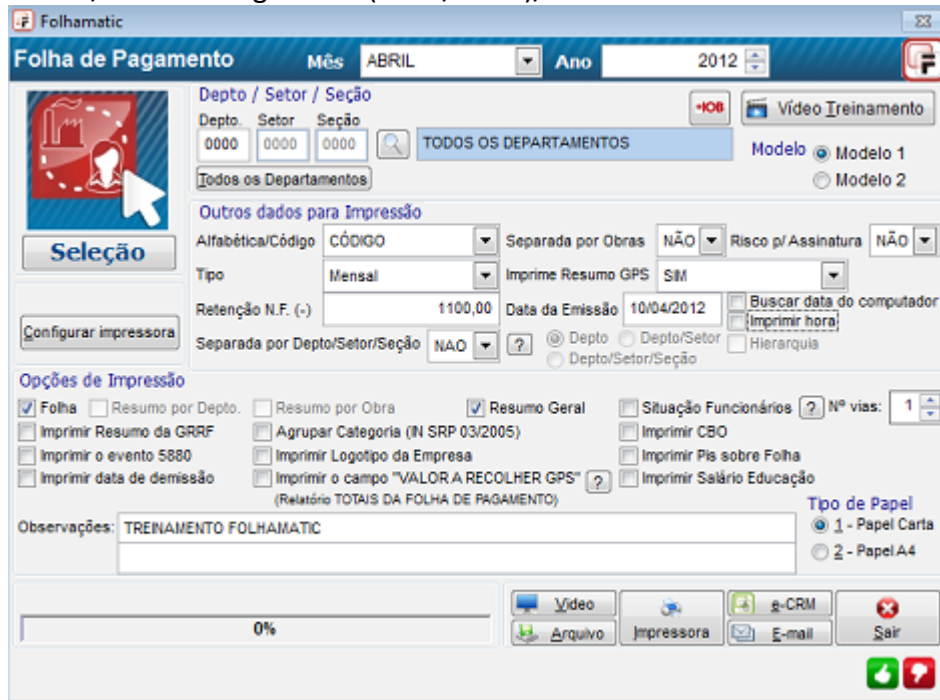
Folhamatic

Folha de Pagamento Mês ABRIL Ano 2012

Seleção

Depto / Setor / Seção
Depto. 0000 Setor 0000 Seção 0000
TODOS OS DEPARTAMENTOS
Todos os Departamentos
+IOB Vídeo Treinamento
Modelo Modelo 1 Modelo 2

Outros dados para Impressão
Alfabética/Código CÓDIGO
Separada por Obras NÃO
Risco p/ Assinatura NÃO
Tipo Mensal
Imprime Resumo GPS SIM
Retenção N.F. (-) 1100,00
Data da Emissão 10/04/2012
Buscar data do computador
Imprimir hora
Separada por Depto/Setor/Seção NAO ?
Depto Depto/Setor Depto/Setor/Seção
Hierarquia

Configurar impressora

Opções de Impressão
Folha Resumo por Depto. Resumo por Obra Resumo Geral Situação Funcionários ? Nº vias: 1
Imprimir Resumo da GRRF
Agrupar Categoria (IN SRP 03/2005)
Imprimir CBO
Imprimir o evento 5880
Imprimir Logotipo da Empresa
Imprimir Pis sobre Folha
Imprimir data de demissão
Imprimir o campo "VALOR A RECOLHER GPS" ?
(Relatório TOTAIS DA FOLHA DE PAGAMENTO)
Imprimir Salário Educação

Observações: TREINAMENTO FOLHAMATIC

Tipo de Papel
1 - Papel Carta
2 - Papel A4

0%

Vídeo
Arquivo
Impressora
e-CRM
E-mail
Sair